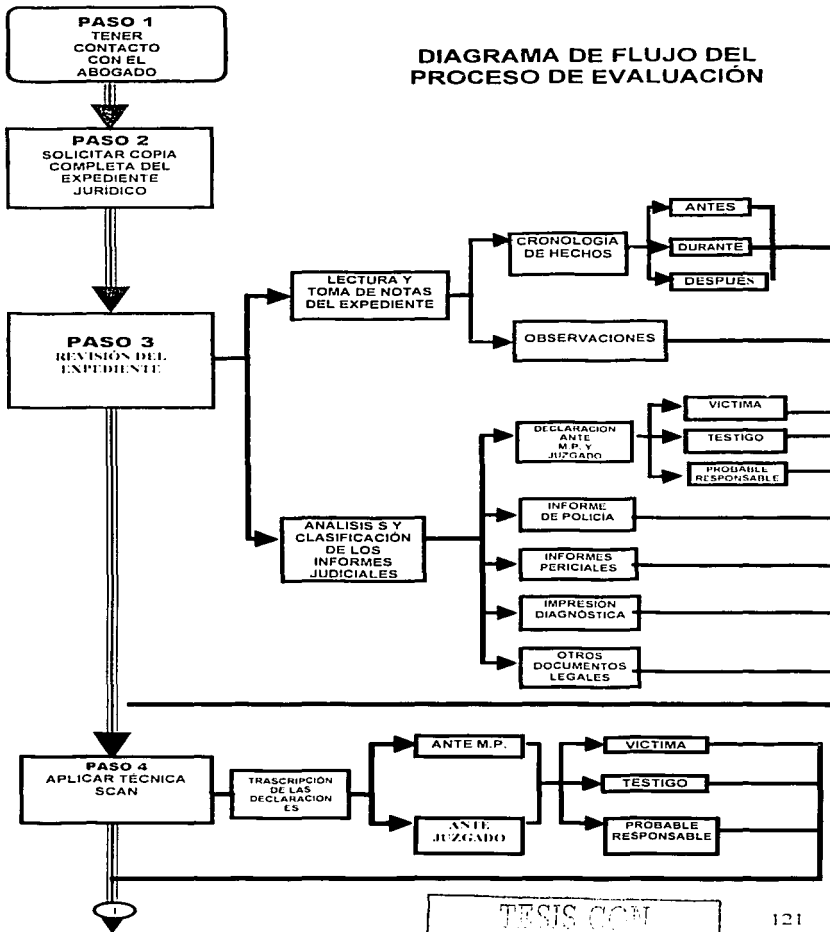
DIAGRAMA DE FLUJO DEL PROCESO DE EVALUACIÓN

PASO 1
TENER CONTACTO CON EL ABOGADO

PASO 2
SOLICITAR COPIA COMPLETA DEL EXPEDIENTE JURIDICO

PASO 3
REVISIÓN DEL EXPEDIENTE

LECTURA Y TOMA DE NOTAS DEL EXPEDIENTE

CRONOLOGIA DE HECHOS

ANTES

DURANTE

DESPUÉS

OBSERVACIONES

ANALISIS S Y CLASIFICACIÓN DE LOS INFORMES JUDICIALES

DECLARACION ANTE M.P. Y JUZGADO

VICTIMA

TESTIGO

PROBABLE RESPONSABLE

INFORME DE POLICIA

INFORMES PERICIALES

IMPRESIÓN DIAGNÓSTICA

OTROS DOCUMENTOS LEGALES

PASO 4
APLICAR TÉCNICA SCAN

TRASCRIPCIÓN DE LAS DECLARACION ES

ANTE M.P.

ANTE JUZGADO

VICTIMA

TESTIGO

PROBABLE RESPONSABLE

1

TESIS CON

121